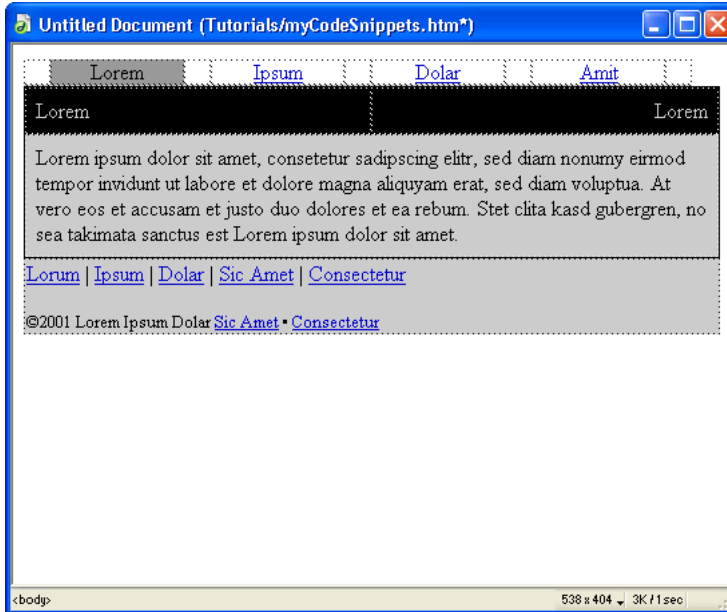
Untitled Document (Tutorials/myCodeSnippets.htm*)

| Lorem | Ipsum | Dolar | Amit |
|---|---|---|---|

Lorem Lorem

Lorem ipsum dolor sit amet, consetetur sadipscing elitr, sed diam nonumy eirmod tempor invidunt ut labore et dolore magna aliquyam erat, sed diam voluptua. At vero eos et accusam et justo duo dolores et ea rebum. Stet clita kasd gubergren, no sea takimata sanctus est Lorem ipsum dolor sit amet.

Lorum | Ipsum | Dolar | Sic Amet | Consectetur

©2001 Lorem Ipsum Dolar Sic Amet • Consectetur

<body>

538 x 404 3K / 1 sec